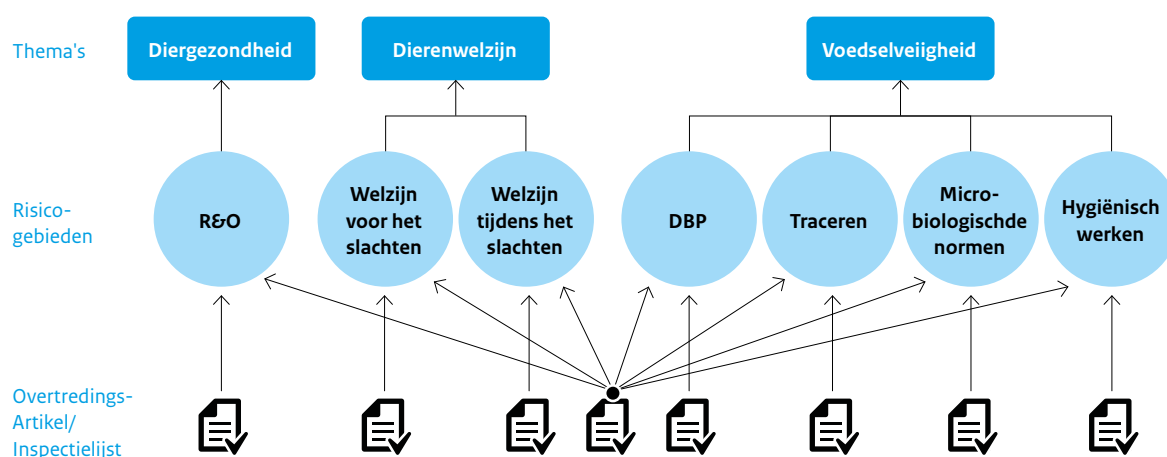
Thema's

Diergezondheid

Dierenwelzijn

Voedselveiligheid

Risicogebieden

R&O

Welzijn voor het slachten

Welzijn tijdens het slachten

DBP

Traceren

Microbiologischde normen

Hygiënisch werken

Overtredings-Artikel/ Inspectielijst